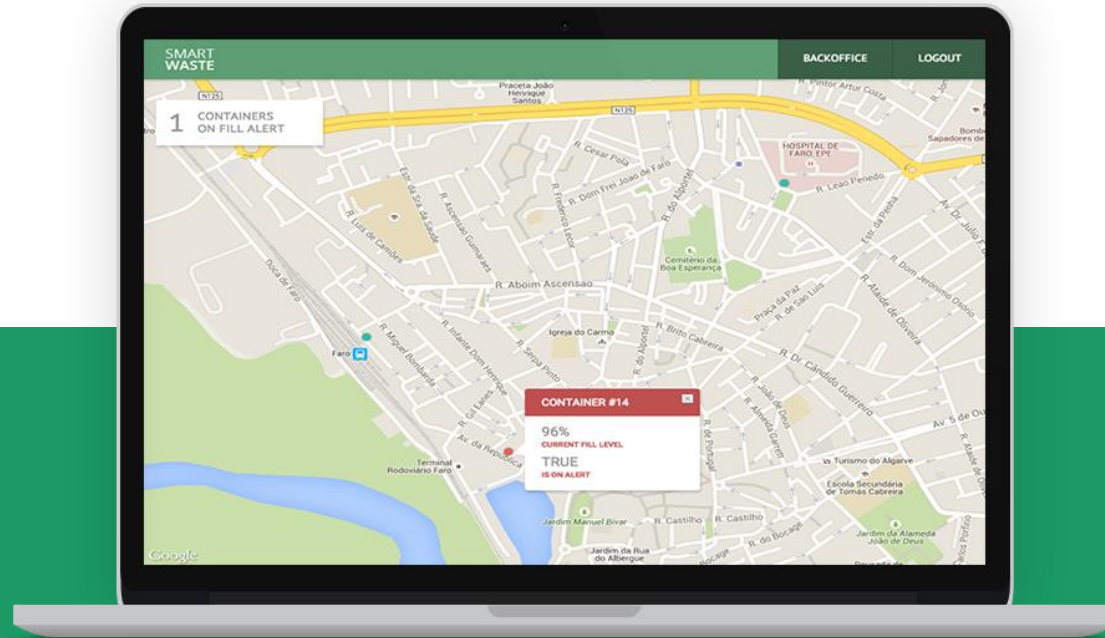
SMART
WASTE

BACKOFFICE

LOGOUT

1 CONTAINERS ON FILL ALERT

N125

Praceta João Henrique Santos

N125

R. Pintor Artur Costa

HOSPITAL DE FARO, EPE

Bombeiros Sapadores de

R. Cesar Pola

R. Dom Frei João de Faro

R. do Alportel

R. Leão Penedo

Estr. da Penha

Av. Dr. Júlio

R. Luís de Camões

Estr. da Sra. da Saúde

R. Ascensão Guimarães

R. Frederico Leote

Cemitério da Boa Esperança

R. Dom Jerónimo Osório

R. Aboim Ascensão

Praça da Paz

R. de São Luís

R. Ataíde de Oliveira

Poça de Faro

R. Miguel Bombarda

R. Infante Dom Henrique

Igreja do Carmo

R. Brito Cabreira

R. do Hospital

R. Serpa Pinto

Faro

R. Dr. Cândido Guerreiro

CONTAINER #14

96%
CURRENT FILL LEVEL

TRUE
IS ON ALERT

R. Gil Eanes

Av. da República

Terminal Rodoviário Faro

R. de Portugal

R. Almeida Garrett

R. João de Deus

Av. 5 de Ou

Turismo do Algarve

Escola Secundária de Tomás Cabreira

Jardim Manuel Bivar

R. Castilho

R. Castilho

R. do Bocage

Jardim da Alameda João de Deus

Jardim da Rua do Albergue

Google